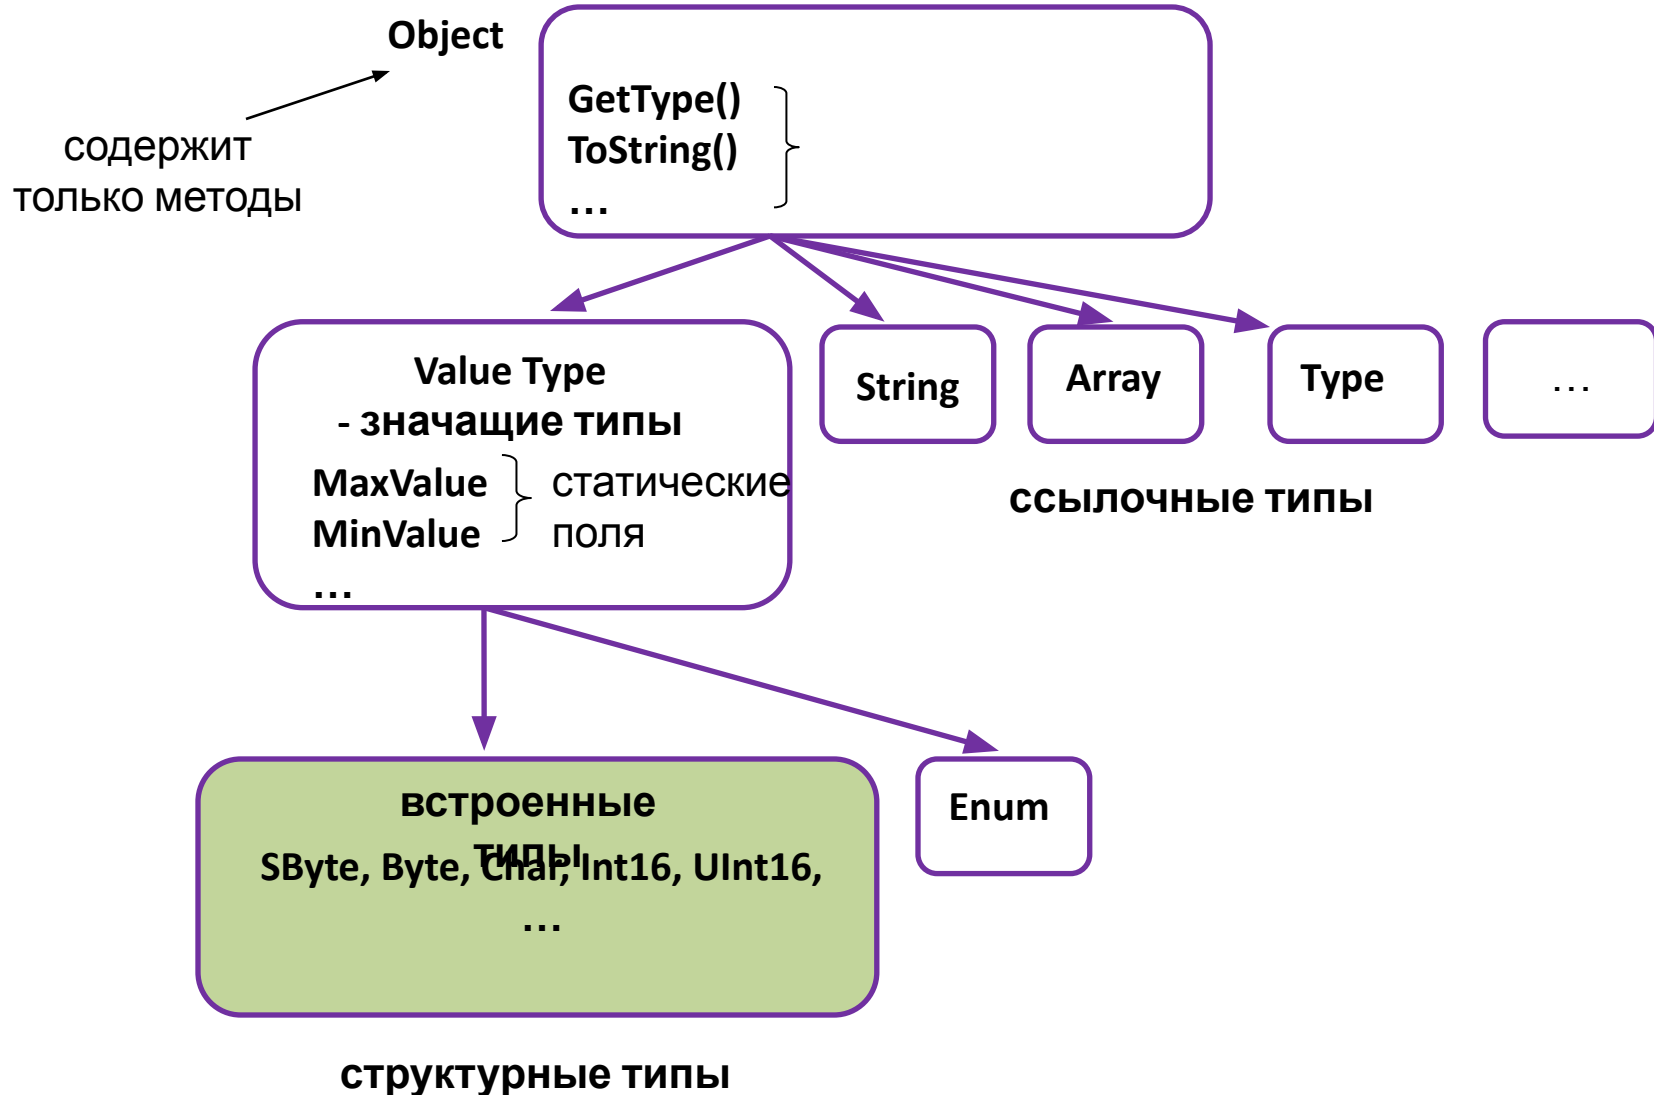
Object

содержит только методы

GetType()
ToString()
...

Value Type
- значащие типы
MaxValue
MinValue
...
статические поля

String

Array

Type

...

ссылочные типы

встроенные типы
SByte, Byte, Char, Int16, UInt16,
...

Enum

структурные типы